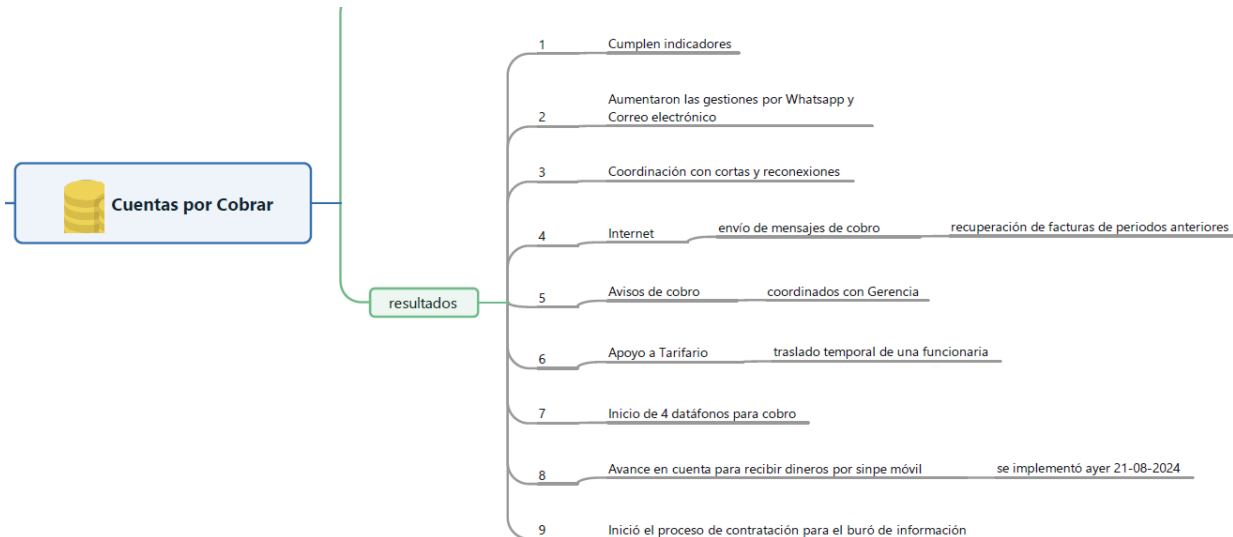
Cuentas por Cobrar

resultados

1 Cumplen indicadores

2 Aumentaron las gestiones por Whatsapp y Correo electrónico

3 Coordinación con cortas y reconexiones

4 Internet — envío de mensajes de cobro — recuperación de facturas de periodos anteriores

5 Avisos de cobro — coordinados con Gerencia

6 Apoyo a Tarifario — traslado temporal de una funcionaria

7 Inicio de 4 datáfonos para cobro

8 Avance en cuenta para recibir dineros por sinpe móvil — se implementó ayer 21-08-2024

9 Inició el proceso de contratación para el buró de información